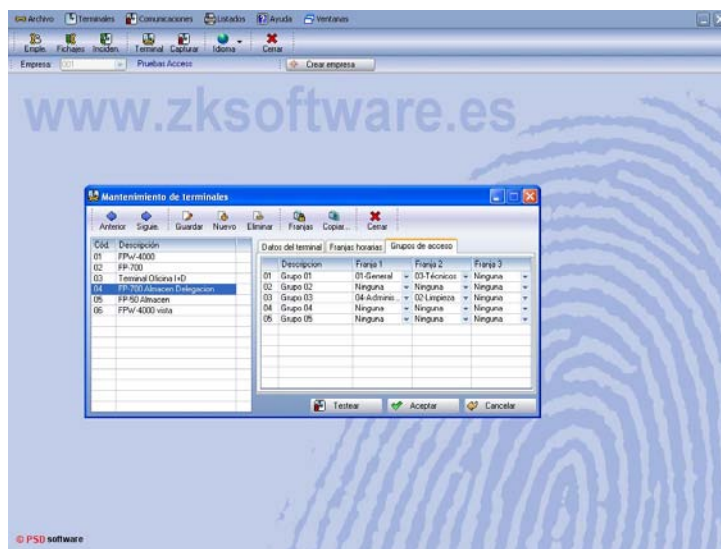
Archivo Terminales Comunicaciones Listados Ayuda Ventanas

Emple. Fichajes Inciden. Terminal Capturar Idioma Cerrar

Empresa 001 Pruebas Acceso Crear empresa

www.zksoftware.es

Mantenimiento de terminales

Anterior Siguie. Guardar Nuevo Eliminar Franjas Copiar... Cerrar

| Cód. | Descripción |
|---|---|
| 01 | FPW-4000 |
| 02 | FP-700 |
| 03 | Terminal Oficina I+D |
| 04 | FP-700 Almacen Delegacion |
| 05 | FP-50 Almacen |
| 06 | FPW-4000 vista |

Datos del terminal Franjas horarias Grupos de acceso

| | Descripcion | Franja 1 | Franja 2 | Franja 3 |
|---|---|---|---|---|
| 01 | Grupo 01 | 01-General | 03-Técnicos | Ninguna |
| 02 | Grupo 02 | Ninguna | Ninguna | Ninguna |
| 03 | Grupo 03 | 04-Adminis... | 02-Limpieza | Ninguna |
| 04 | Grupo 04 | Ninguna | Ninguna | Ninguna |
| 05 | Grupo 05 | Ninguna | Ninguna | Ninguna |

Testear Aceptar Cancelar

© PSD software